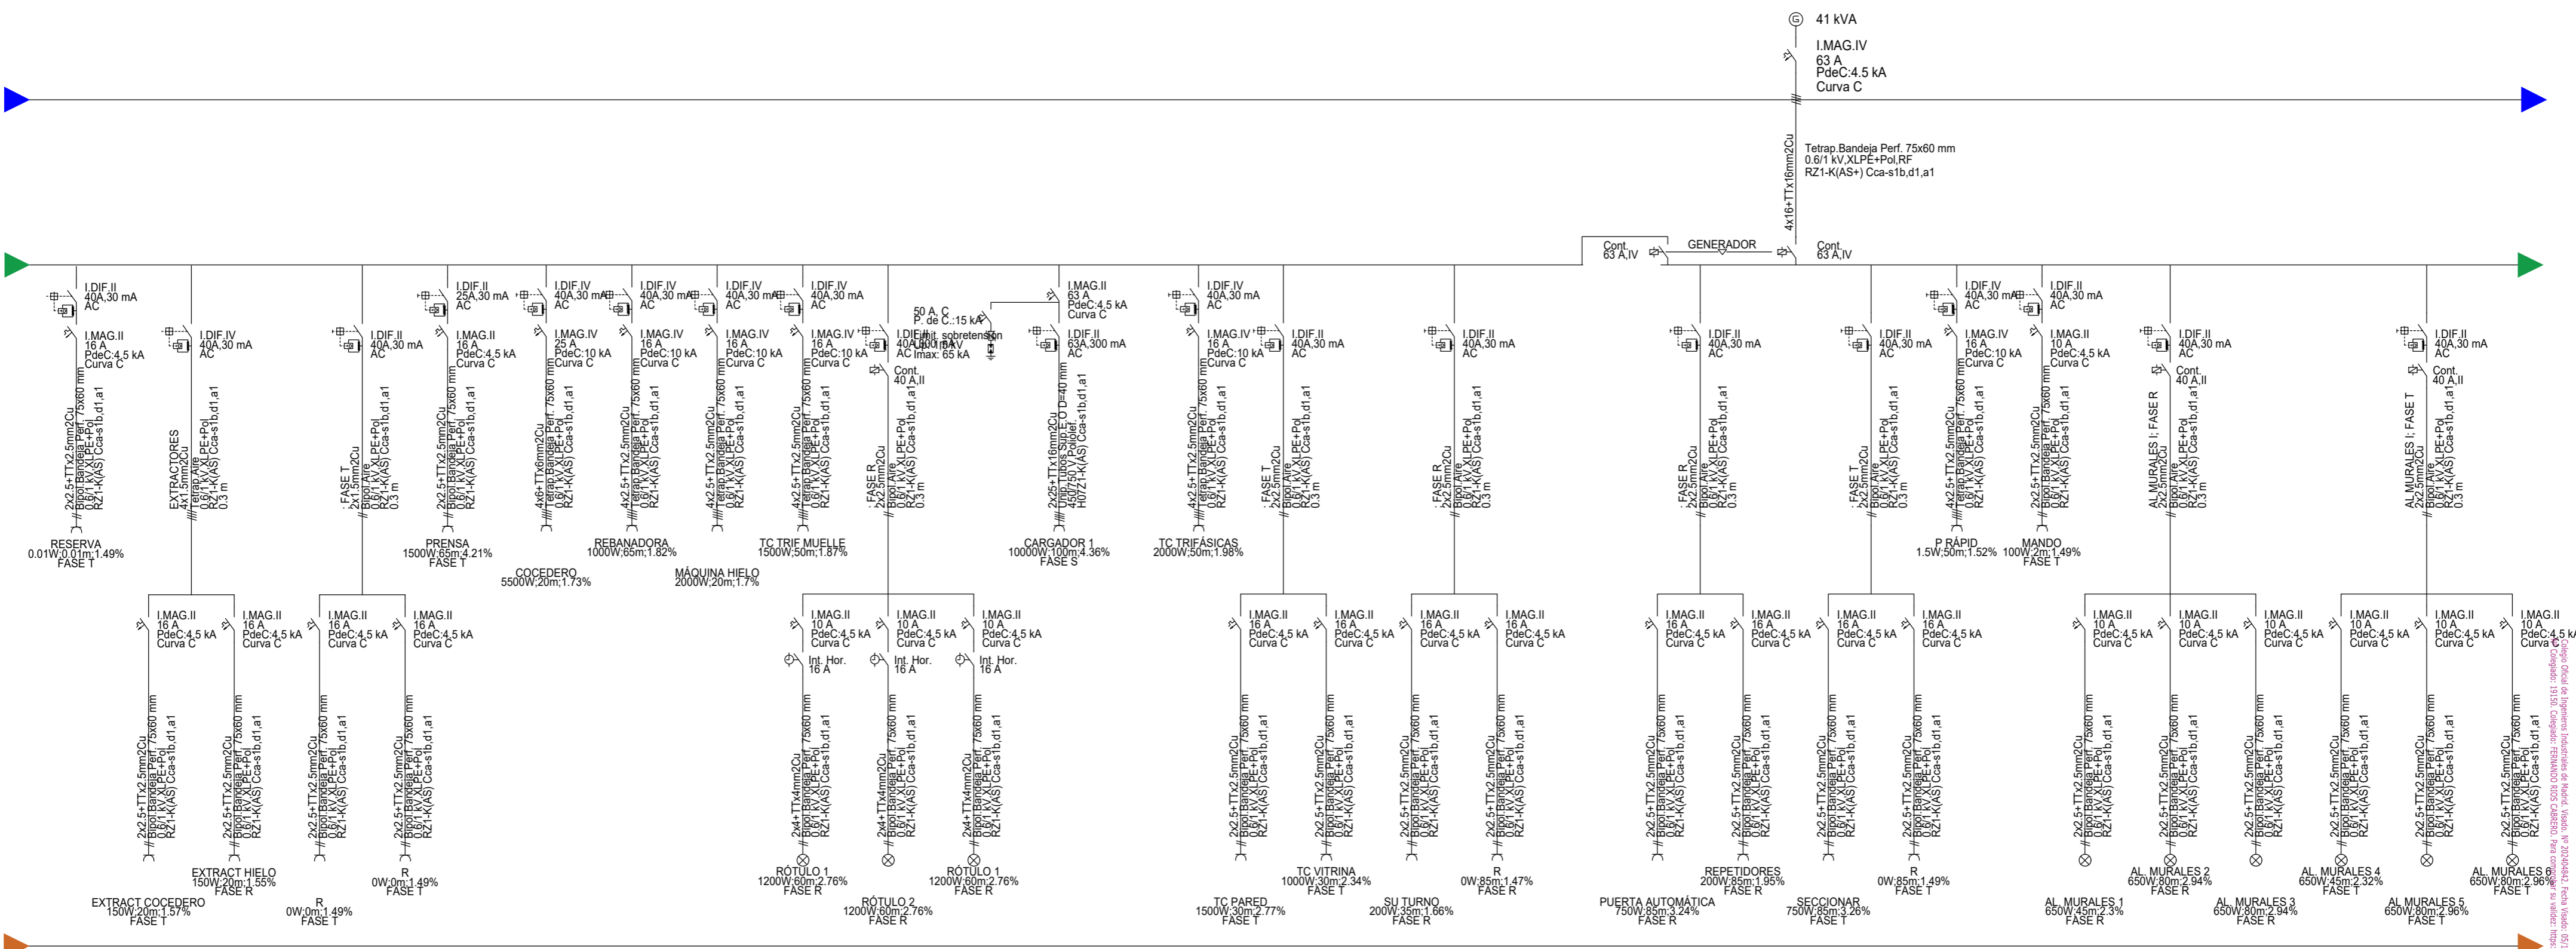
41 kVA
I.MAG.IV
63 A
PdeC:4.5 kA
Curva C

4x16+TTx16mm2Cu
Tetrap.Bandeja Perf. 75x60 mm
0.6/1 kV,XLPE+Pol,RF
RZ1-K(AS+) Cca-s1b,d1,a1

Cont.
63 A,IV
GENERADOR
Cont.
63 A,IV

I.DIF.II
40A,30 mA
AC
I.MAG.II
16 A
PdeC:4,5 kA
Curva C
2x2.5+TTx2.5mm2Cu
Bipol.Bandeja Perf. 75x60 mm
0.6/1 kV,XLPE+Pol
RZ1-K(AS) Cca-s1b,d1,a1
RESERVA
0.01W;0.01m;1.49%
FASE T

I.DIF.IV
40A,30 mA
AC
EXTRACTORES
4x1.5mm2Cu
Tetrap.Aire
0.6/1 kV,XLPE+Pol
RZ1-K(AS) Cca-s1b,d1,a1
0.3 m

I.DIF.II
40A,30 mA
AC
FASE T
2x1.5mm2Cu
Bipol.Aire
0.6/1 kV,XLPE+Pol
RZ1-K(AS) Cca-s1b,d1,a1
0.3 m

I.DIF.II
25A,30 mA
AC
I.MAG.II
16 A
PdeC:4,5 kA
Curva C
2x2.5+TTx2.5mm2Cu
Bipol.Bandeja Perf. 75x60 mm
0.6/1 kV,XLPE+Pol
RZ1-K(AS) Cca-s1b,d1,a1
PRENSA
1500W;65m;4.21%
FASE T

I.DIF.IV
40A,30 mA
AC
I.MAG.IV
25 A
PdeC:10 kA
Curva C
4x6+TTx6mm2Cu
Tetrap.Bandeja Perf. 75x60 mm
0.6/1 kV,XLPE+Pol
RZ1-K(AS) Cca-s1b,d1,a1
COCEDERO
5500W;20m;1.73%

I.DIF.IV
40A,30 mA
AC
I.MAG.IV
16 A
PdeC:10 kA
Curva C
4x2.5+TTx2.5mm2Cu
Tetrap.Bandeja Perf. 75x60 mm
0.6/1 kV,XLPE+Pol
RZ1-K(AS) Cca-s1b,d1,a1
REBANADORA
1000W;65m;1.82%

I.DIF.IV
40A,30 mA
AC
I.MAG.IV
16 A
PdeC:10 kA
Curva C
4x2.5+TTx2.5mm2Cu
Tetrap.Bandeja Perf. 75x60 mm
0.6/1 kV,XLPE+Pol
RZ1-K(AS) Cca-s1b,d1,a1
MÁQUINA HIELO
2000W;20m;1.7%

I.DIF.IV
40A,30 mA
AC
I.MAG.IV
16 A
PdeC:10 kA
Curva C
4x2.5+TTx2.5mm2Cu
Tetrap.Bandeja Perf. 75x60 mm
0.6/1 kV,XLPE+Pol
RZ1-K(AS) Cca-s1b,d1,a1
TC TRIF MUELLE
1500W;50m;1.87%

I.DIF.II
40A,30 mA
AC
Cont.
40 A,II
FASE R
2x2.5mm2Cu
Bipol.Aire
0.6/1 kV,XLPE+Pol
RZ1-K(AS) Cca-s1b,d1,a1
0.3 m

50 A, C
P. de C.:15 kA
Limit. sobretensión
Up: 1,5 kV
Imax: 65 kA

I.MAG.II
63 A
PdeC:4,5 kA
Curva C
I.DIF.II
63A,300 mA
AC
2x25+TTx16mm2Cu
Unip.Tubos Sup.E.O D=40 mm
450/750 V,Poliolef.
H07Z1-K(AS) Cca-s1b,d1,a1
CARGADOR 1
10000W;100m;4.36%
FASE S

I.DIF.IV
40A,30 mA
AC
I.MAG.IV
16 A
PdeC:10 kA
Curva C
4x2.5+TTx2.5mm2Cu
Tetrap.Bandeja Perf. 75x60 mm
0.6/1 kV,XLPE+Pol
RZ1-K(AS) Cca-s1b,d1,a1
TC TRIFÁSICAS
2000W;50m;1.98%

I.DIF.II
40A,30 mA
AC
FASE T
2x2.5mm2Cu
Bipol.Aire
0.6/1 kV,XLPE+Pol
RZ1-K(AS) Cca-s1b,d1,a1
0.3 m

I.DIF.II
40A,30 mA
AC
FASE R
2x2.5mm2Cu
Bipol.Aire
0.6/1 kV,XLPE+Pol
RZ1-K(AS) Cca-s1b,d1,a1
0.3 m

I.DIF.II
40A,30 mA
AC
FASE R
2x2.5mm2Cu
Bipol.Aire
0.6/1 kV,XLPE+Pol
RZ1-K(AS) Cca-s1b,d1,a1
0.3 m

I.DIF.II
40A,30 mA
AC
FASE T
2x2.5mm2Cu
Bipol.Aire
0.6/1 kV,XLPE+Pol
RZ1-K(AS) Cca-s1b,d1,a1
0.3 m

I.DIF.IV
40A,30 mA
AC
I.MAG.IV
16 A
PdeC:10 kA
Curva C
4x2.5+TTx2.5mm2Cu
Tetrap.Bandeja Perf. 75x60 mm
0.6/1 kV,XLPE+Pol
RZ1-K(AS) Cca-s1b,d1,a1
P. RÁPID
1.5W;50m;1.52%

I.DIF.II
40A,30 mA
AC
I.MAG.II
10 A
PdeC:4,5 kA
Curva C
2x2.5+TTx2.5mm2Cu
Bipol.Bandeja Perf. 75x60 mm
0.6/1 kV,XLPE+Pol
RZ1-K(AS) Cca-s1b,d1,a1
MANDO
100W;2m;1.49%
FASE T

I.DIF.II
40A,30 mA
AC
Cont.
40 A,II
AL.MURALES I: FASE R
2x2.5mm2Cu
Bipol.Aire
0.6/1 kV,XLPE+Pol
RZ1-K(AS) Cca-s1b,d1,a1
0.3 m

I.DIF.II
40A,30 mA
AC
Cont.
40 A,II
AL.MURALES I: FASE T
2x2.5mm2Cu
Bipol.Aire
0.6/1 kV,XLPE+Pol
RZ1-K(AS) Cca-s1b,d1,a1
0.3 m

I.MAG.II
16 A
PdeC:4,5 kA
Curva C
2x2.5+TTx2.5mm2Cu
Bipol.Bandeja Perf. 75x60 mm
0.6/1 kV,XLPE+Pol
RZ1-K(AS) Cca-s1b,d1,a1
EXTRACT COCEDERO
150W;20m;1.57%
FASE T

EXTRACT HIELO
150W;20m;1.55%
FASE R

R
0W;0m;1.49%
FASE T

R
0W;0m;1.49%
FASE T

I.MAG.II
10 A
PdeC:4,5 kA
Curva C
Int. Hor.
16 A
2x4+TTx4mm2Cu
Bipol.Bandeja Perf. 75x60 mm
0.6/1 kV,XLPE+Pol
RZ1-K(AS) Cca-s1b,d1,a1
RÓTULO 1
1200W;60m;2.76%
FASE R

RÓTULO 2
1200W;60m;2.76%
FASE R

RÓTULO 1
1200W;60m;2.76%
FASE R

TC PARED
1500W;30m;2.77%
FASE T

TC VITRINA
1000W;30m;2.34%
FASE T

SU TURNO
200W;35m;1.66%
FASE R

R
0W;85m;1.47%
FASE R

PUERTA AUTOMÁTICA
750W;85m;3.24%
FASE R

REPETIDORES
200W;85m;1.95%
FASE R

SECCIONAR
750W;85m;3.26%
FASE T

R
0W;85m;1.49%
FASE T

AL. MURALES 1
650W;45m;2.3%
FASE R

AL. MURALES 2
650W;80m;2.94%
FASE R

AL. MURALES 3
650W;80m;2.94%
FASE R

AL. MURALES 4
650W;45m;2.32%
FASE T

AL. MURALES 5
650W;80m;2.96%
FASE T

AL. MURALES 6
650W;80m;2.96%
FASE T

Colegio Oficial de Ingenieros Industriales de Madrid. Visado. Nº 20240842. Fecha Visado: 05/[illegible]
Colegiado: 19150. Colegiado: FERNANDO RIOS CABRERO. Para comprobar su validez: https:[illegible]